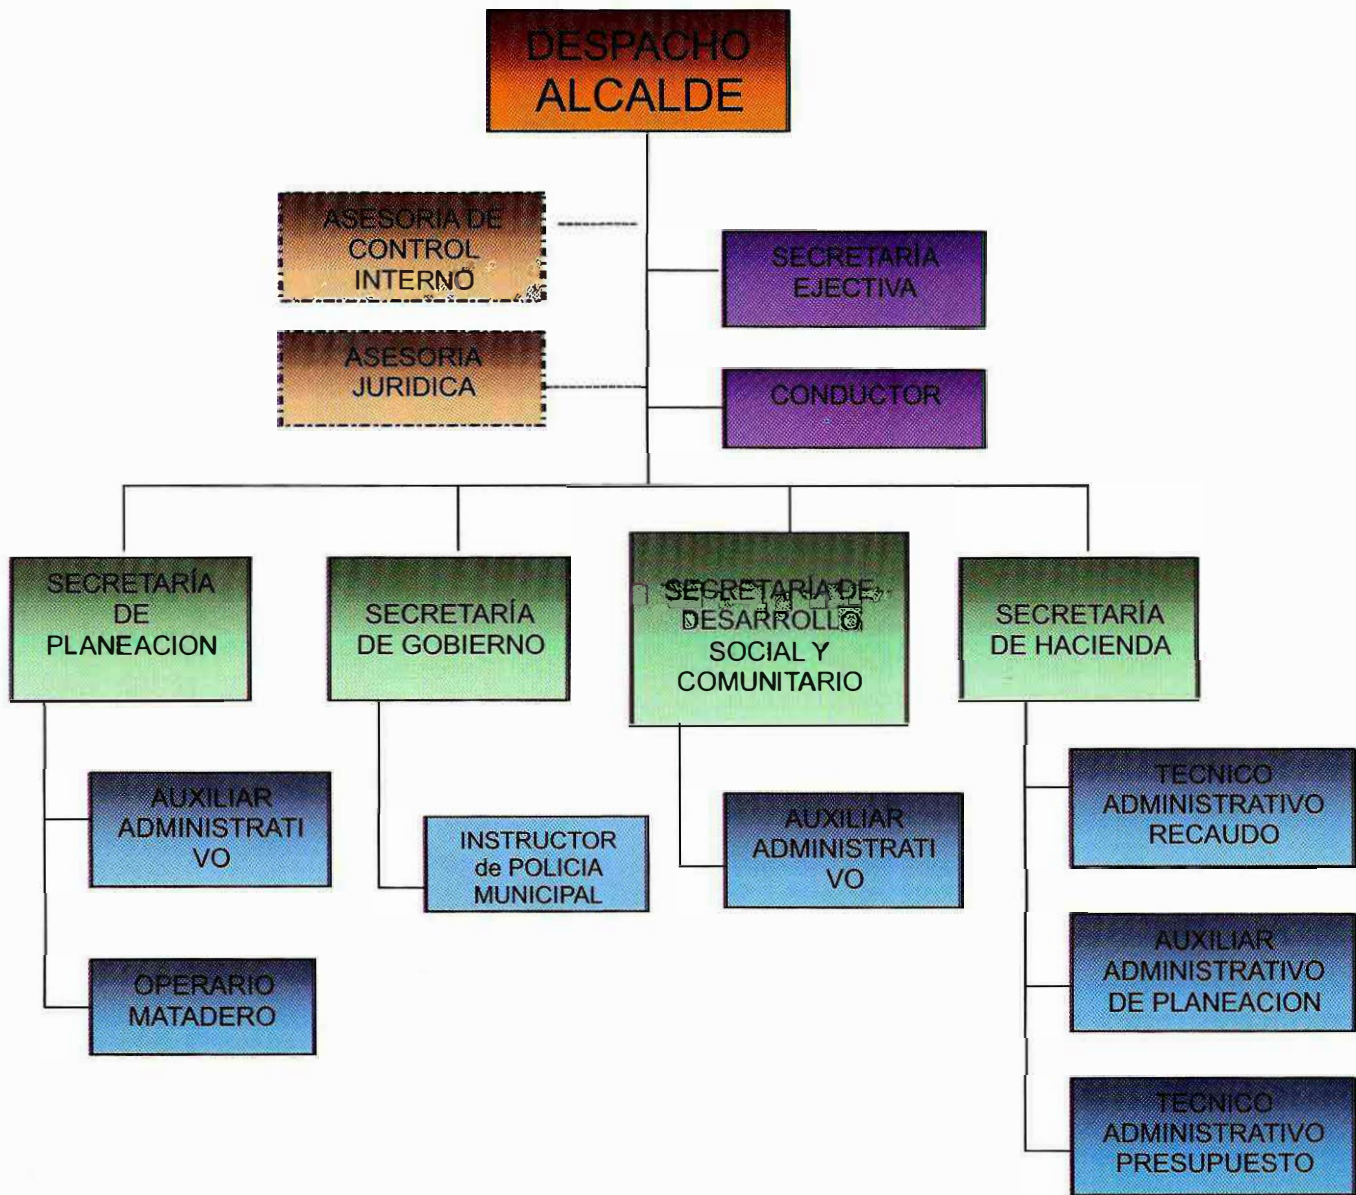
DESPACHO ALCALDE

ASESORIA DE CONTROL INTERNO

SECRETARÍA EJECTIVA

ASESORIA JURIDICA

CONDUCTOR

SECRETARÍA DE PLANEACION

SECRETARÍA DE GOBIERNO

SECRETARÍA DE DESARROLLO SOCIAL Y COMUNITARIO

SECRETARÍA DE HACIENDA

AUXILIAR ADMINISTRATI VO

INSTRUCTOR de POLICIA MUNICIPAL

AUXILIAR ADMINISTRATI VO

TECNICO ADMINISTRATIVO RECAUDO

OPERARIO MATADERO

AUXILIAR ADMINISTRATIVO DE PLANEACION

TECNICO ADMINISTRATIVO PRESUPUESTO